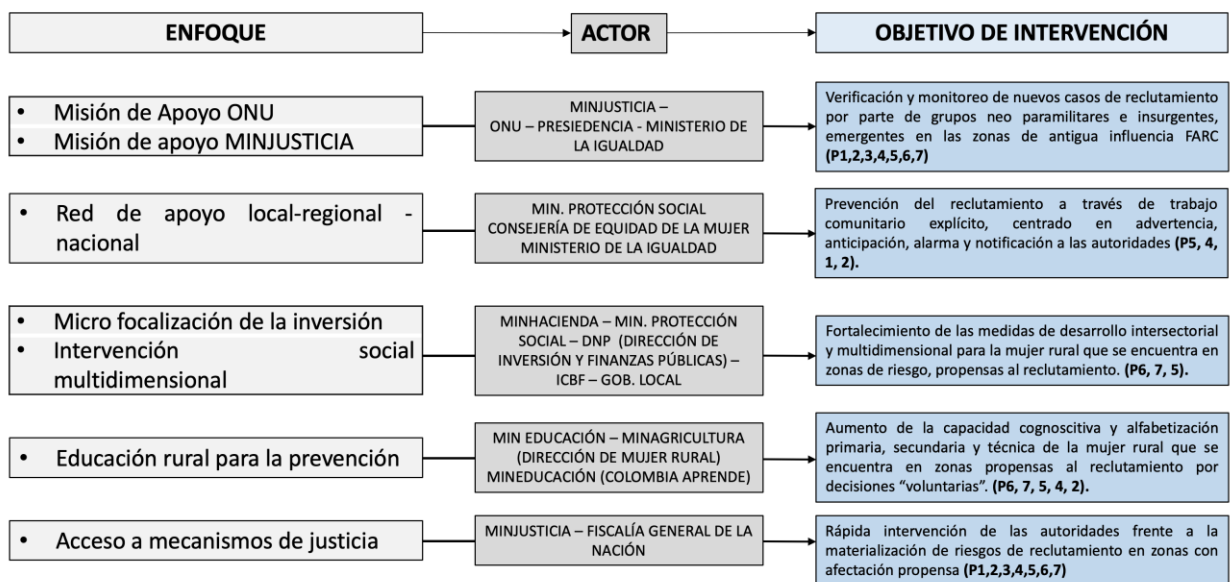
ENFOQUE

ACTOR

OBJETIVO DE INTERVENCIÓN

• Misión de Apoyo ONU
• Misión de apoyo MINJUSTICIA

MINJUSTICIA – ONU – PRESIDENCIA - MINISTERIO DE LA IGUALDAD

Verificación y monitoreo de nuevos casos de reclutamiento por parte de grupos neo paramilitares e insurgentes, emergentes en las zonas de antigua influencia FARC **(P1,2,3,4,5,6,7)**

• Red de apoyo local-regional - nacional

MIN. PROTECCIÓN SOCIAL CONSEJERÍA DE EQUIDAD DE LA MUJER MINISTERIO DE LA IGUALDAD

Prevención del reclutamiento a través de trabajo comunitario explícito, centrado en advertencia, anticipación, alarma y notificación a las autoridades **(P5, 4, 1, 2).**

• Micro focalización de la inversión
• Intervención social multidimensional

MINHACIENDA – MIN. PROTECCIÓN SOCIAL – DNP (DIRECCIÓN DE INVERSIÓN Y FINANZAS PÚBLICAS) – ICBF – GOB. LOCAL

Fortalecimiento de las medidas de desarrollo intersectorial y multidimensional para la mujer rural que se encuentra en zonas de riesgo, propensas al reclutamiento. **(P6, 7, 5).**

• Educación rural para la prevención

MIN EDUCACIÓN – MINAGRICULTURA (DIRECCIÓN DE MUJER RURAL) MINEDUCACIÓN (COLOMBIA APRENDE)

Aumento de la capacidad cognoscitiva y alfabetización primaria, secundaria y técnica de la mujer rural que se encuentra en zonas propensas al reclutamiento por decisiones "voluntarias". **(P6, 7, 5, 4, 2).**

• Acceso a mecanismos de justicia

MINJUSTICIA – FISCALÍA GENERAL DE LA NACIÓN

Rápida intervención de las autoridades frente a la materialización de riesgos de reclutamiento en zonas con afectación propensa **(P1,2,3,4,5,6,7)**